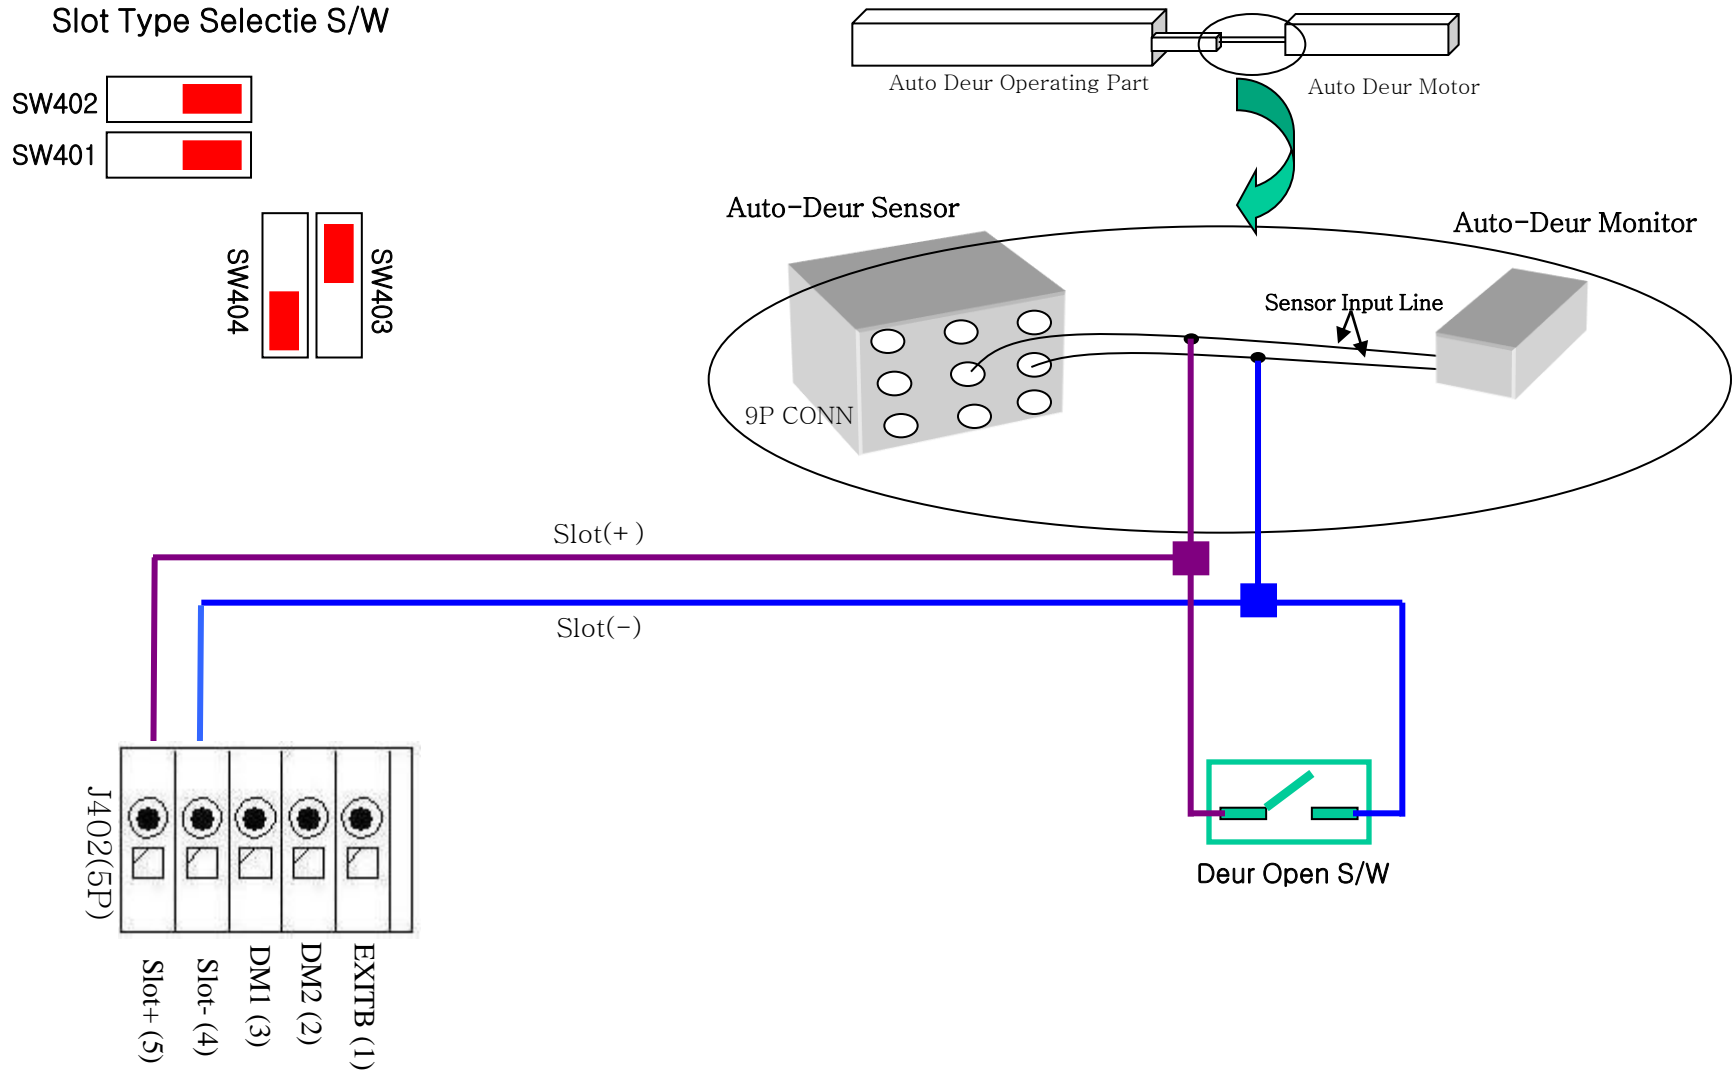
Slot Type Selectie S/W

SW402

SW401

SW404

SW403

Auto Deur Operating Part

Auto Deur Motor

Auto-Deur Sensor

Auto-Deur Monitor

Sensor Input Line

9P CONN

Slot(+ )

Slot(-)

J402(5P)

Slot+ (5)

Slot- (4)

DM1 (3)

DM2 (2)

EXITB (1)

Deur Open S/W